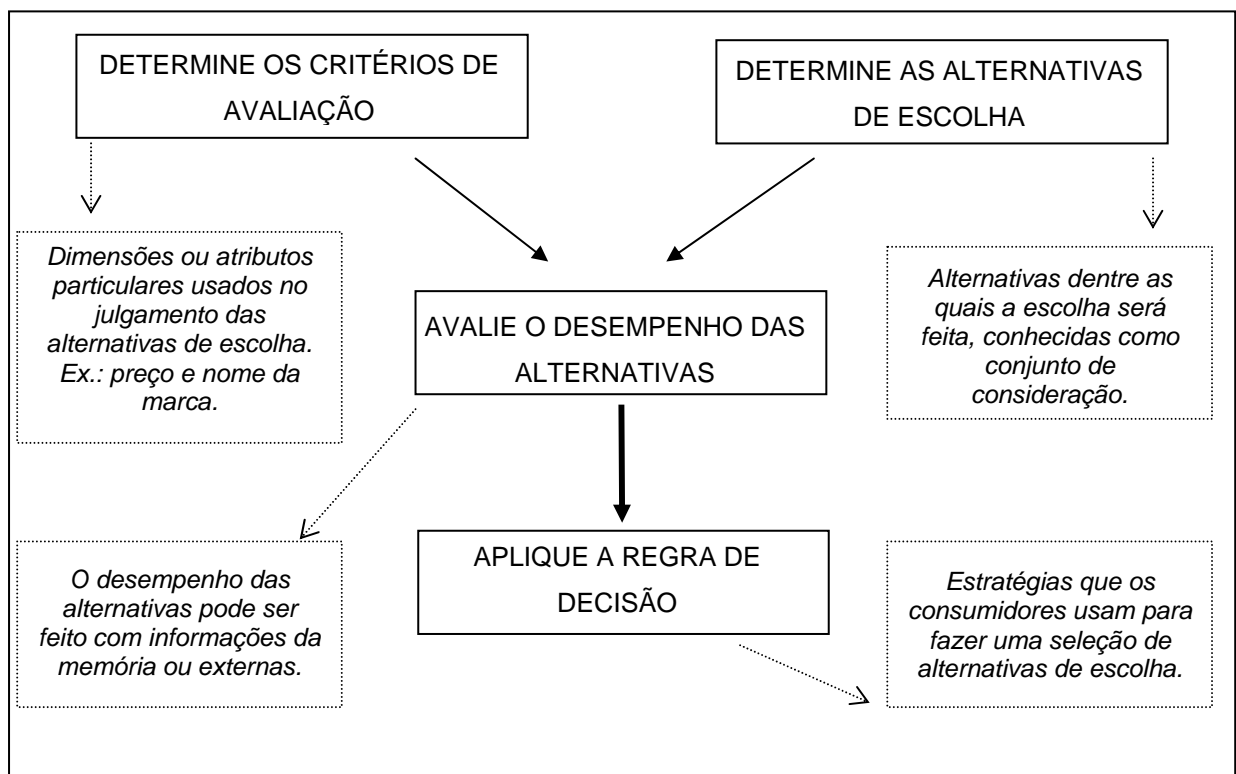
DETERMINE OS CRITÉRIOS DE AVALIAÇÃO

DETERMINE AS ALTERNATIVAS DE ESCOLHA

*Dimensões ou atributos particulares usados no julgamento das alternativas de escolha. Ex.: preço e nome da marca.*

AVALIE O DESEMPENHO DAS ALTERNATIVAS

*Alternativas dentre as quais a escolha será feita, conhecidas como conjunto de consideração.*

*O desempenho das alternativas pode ser feito com informações da memória ou externas.*

APLIQUE A REGRA DE DECISÃO

*Estratégias que os consumidores usam para fazer uma seleção de alternativas de escolha.*